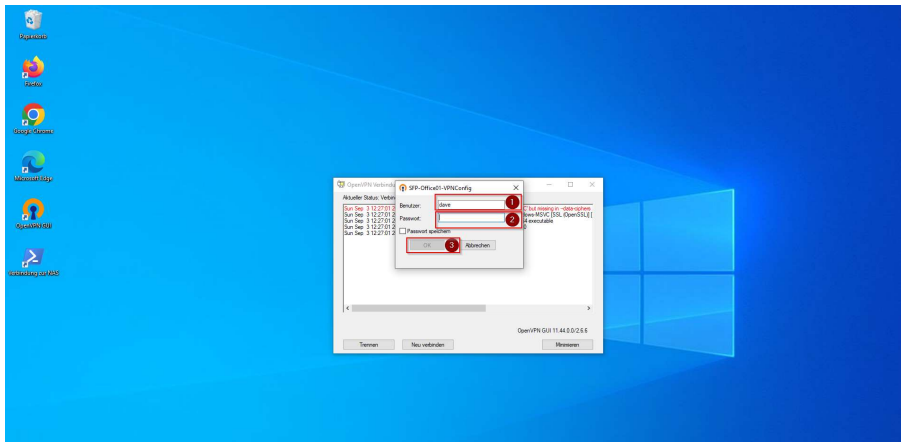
Papierkorb

Firefox

Google Chrome

Microsoft Edge

OpenVPN GUI

Verbindung zur NAS

OpenVPN Verbindung

Aktueller Status: Verbin

Sun Sep 3 12:27:01 2
Sun Sep 3 12:27:01 2
Sun Sep 3 12:27:01 2
Sun Sep 3 12:27:01 2
Sun Sep 3 12:27:01 2
Sun Sep 3 12:27:01 2

" but missing in --data-ciphers
lows-MSVC [SSL (OpenSSL)]
4 executable

OpenVPN GUI 11.44.0.0/2.6.6

Trennen
Neu verbinden
Minimieren

SFP-Office01-VPNConfig

Benutzer: dave
1
Passwort:
2
Passwort speichern
OK
3
Abbrechen